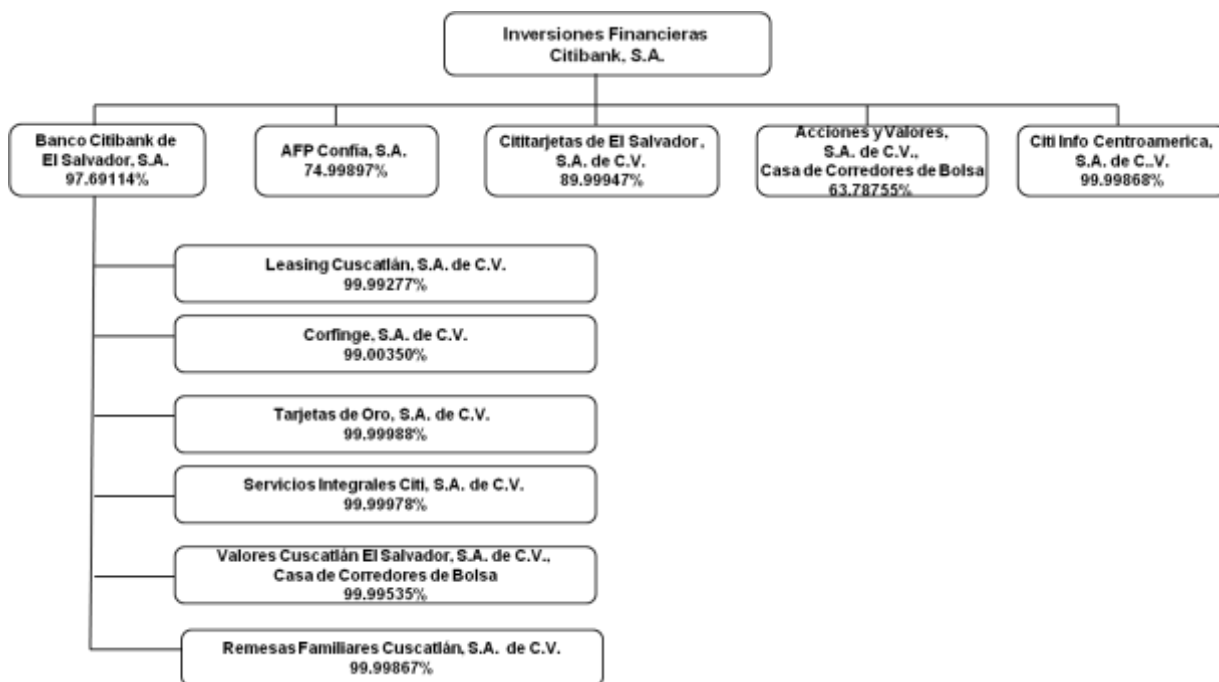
Inversiones Financieras Citibank, S.A.

Banco Citibank de El Salvador, S.A.
97.69114%

AFP Confía, S.A.
74.99897%

Cititarjetas de El Salvador, S.A. de C.V.
89.99947%

Acciones y Valores, S.A. de C.V., Casa de Corredores de Bolsa
63.78755%

Citi Info Centroamerica, S.A. de C.V.
99.99868%

Leasing Cuscatlán, S.A. de C.V.
99.99277%

Corfinge, S.A. de C.V.
99.00350%

Tarjetas de Oro, S.A. de C.V.
99.99988%

Servicios Integrales Citi, S.A. de C.V.
99.99978%

Valores Cuscatlán El Salvador, S.A. de C.V., Casa de Corredores de Bolsa
99.99535%

Remesas Familiares Cuscatlán, S.A. de C.V.
99.99867%